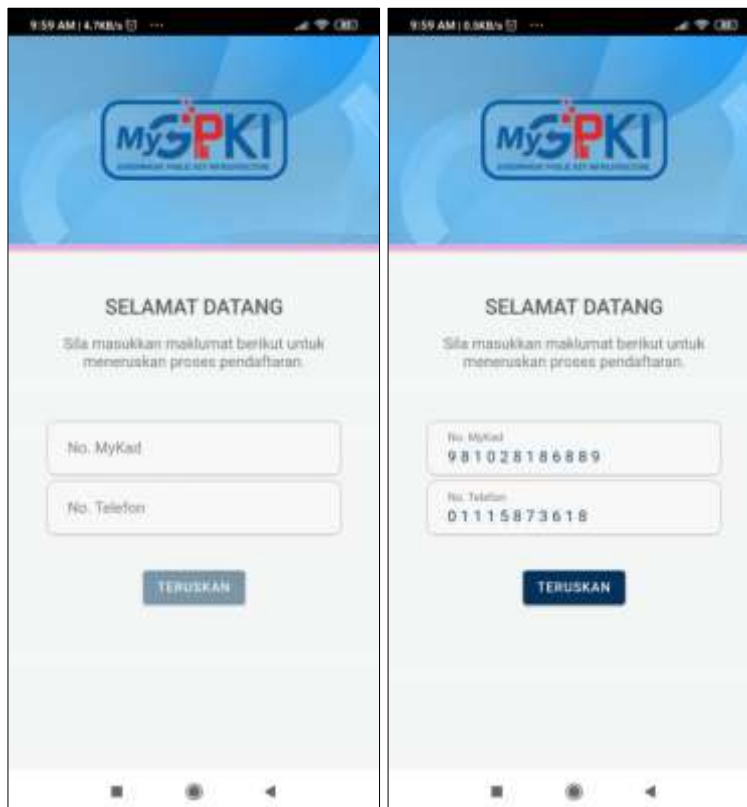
9:59 AM | 4.7KB/s

MyGPKI

SELAMAT DATANG

Sila masukkan maklumat berikut untuk meneruskan proses pendaftaran.

No. MyKad

No. Telefon

TERUSKAN

9:59 AM | 0.5KB/s

MyGPKI

SELAMAT DATANG

Sila masukkan maklumat berikut untuk meneruskan proses pendaftaran.

No. MyKad
981028186889

No. Telefon
01115873618

TERUSKAN